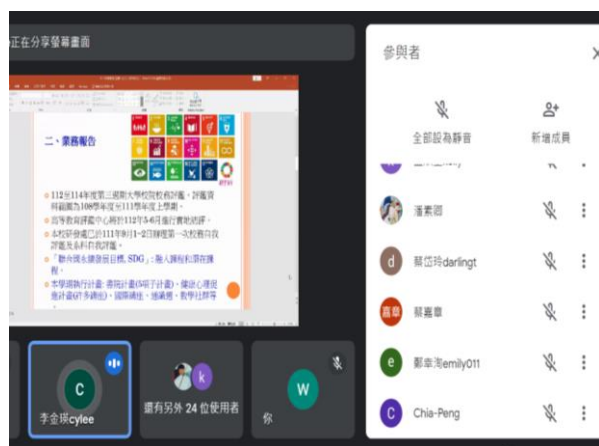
正在分享螢幕畫面

二、業務報告

112至114年度第三週期大學校院校務評鑑，評鑑資料範圍為108學年度至111學年度上學期。
高等教育評鑑中心將於112年5-6月進行實地訪評。
本校研發處已於111年9月1-2日辦理第一次校務自我評鑑及各科系自我評鑑。
「聯合國永續發展目標, SDG」：融入課程和課程推展。
本學期執行計畫: 高教深耕計畫(5項子計畫)、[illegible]

參與者

全部設為靜音
新增成員

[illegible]

潘素韶

蔡岱玲darlingt

嘉章
蔡嘉章

e
鄭韋鴻emily011

C
Chia-Peng

C
李金瑛cylee

k
還有另外 24 位使用者

W
你